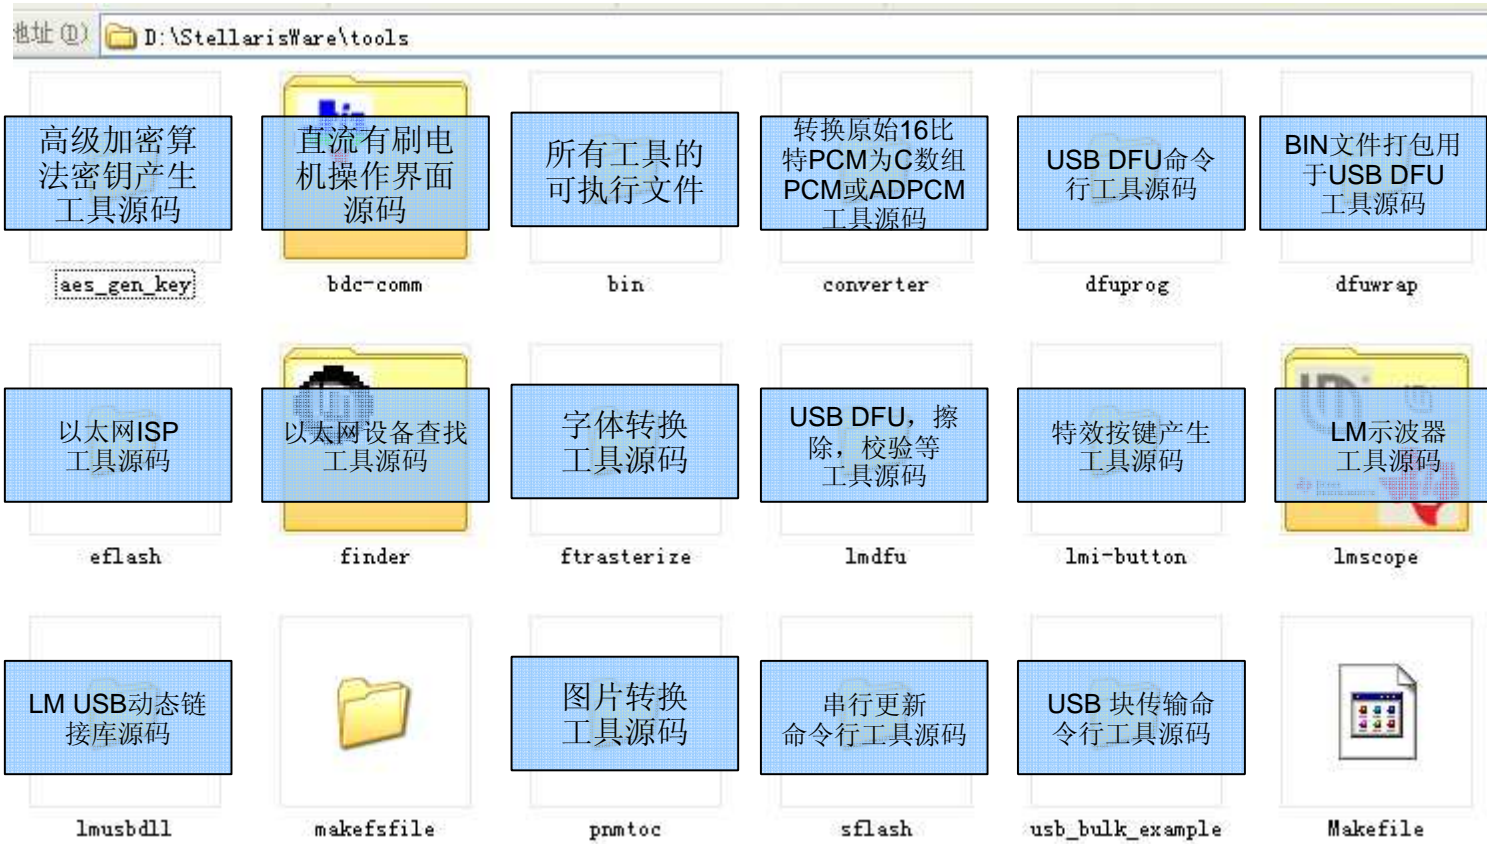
地址(D) D:\StellarisWare\tools

高级加密算法密钥产生工具源码
aes_gen_key

直流有刷电机操作界面源码
bdc-comm

所有工具的可执行文件
bin

转换原始16比特PCM为C数组PCM或ADPCM工具源码
converter

USB DFU命令行工具源码
dfuprog

BIN文件打包用于USB DFU工具源码
dfuwrap

以太网ISP工具源码
eflash

以太网设备查找工具源码
finder

字体转换工具源码
ftrasterize

USB DFU，擦除，校验等工具源码
lmdfu

特效按键产生工具源码
lmi-button

LM示波器工具源码
lmscope

LM USB动态链接库源码
lmusbdll

makefsfile

图片转换工具源码
pnmtoc

串行更新命令行工具源码
sflash

USB 块传输命令行工具源码
usb_bulk_example

Makefile